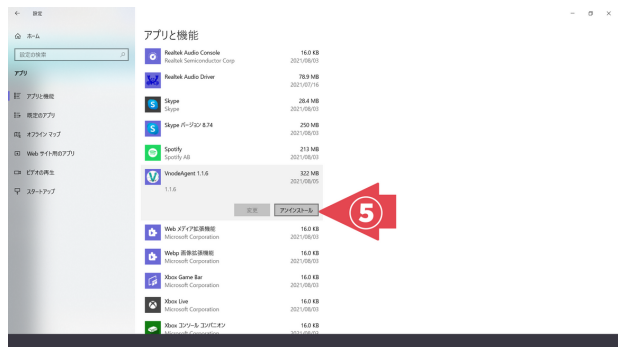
← 設定

ホーム

設定の検索

アプリ

アプリと機能

既定のアプリ

オフライン マップ

Web サイト用のアプリ

ビデオの再生

スタートアップ

アプリと機能

Realtek Audio Console
Realtek Semiconductor Corp
16.0 KB
2021/08/03

Realtek Audio Driver
78.9 MB
2021/07/16

Skype
Skype
28.4 MB
2021/08/03

Skype バージョン 8.74
250 MB
2021/08/03

Spotify
Spotify AB
213 MB
2021/08/03

VrodeAgent 1.1.6
1.1.6
322 MB
2021/08/05

変更
アンインストール

⑤

Web メディア拡張機能
Microsoft Corporation
16.0 KB
2021/08/03

Webp 画像拡張機能
Microsoft Corporation
16.0 KB
2021/08/03

Xbox Game Bar
Microsoft Corporation
16.0 KB
2021/08/03

Xbox Live
Microsoft Corporation
16.0 KB
2021/08/03

Xbox コンソール コンパニオン
16.0 KB